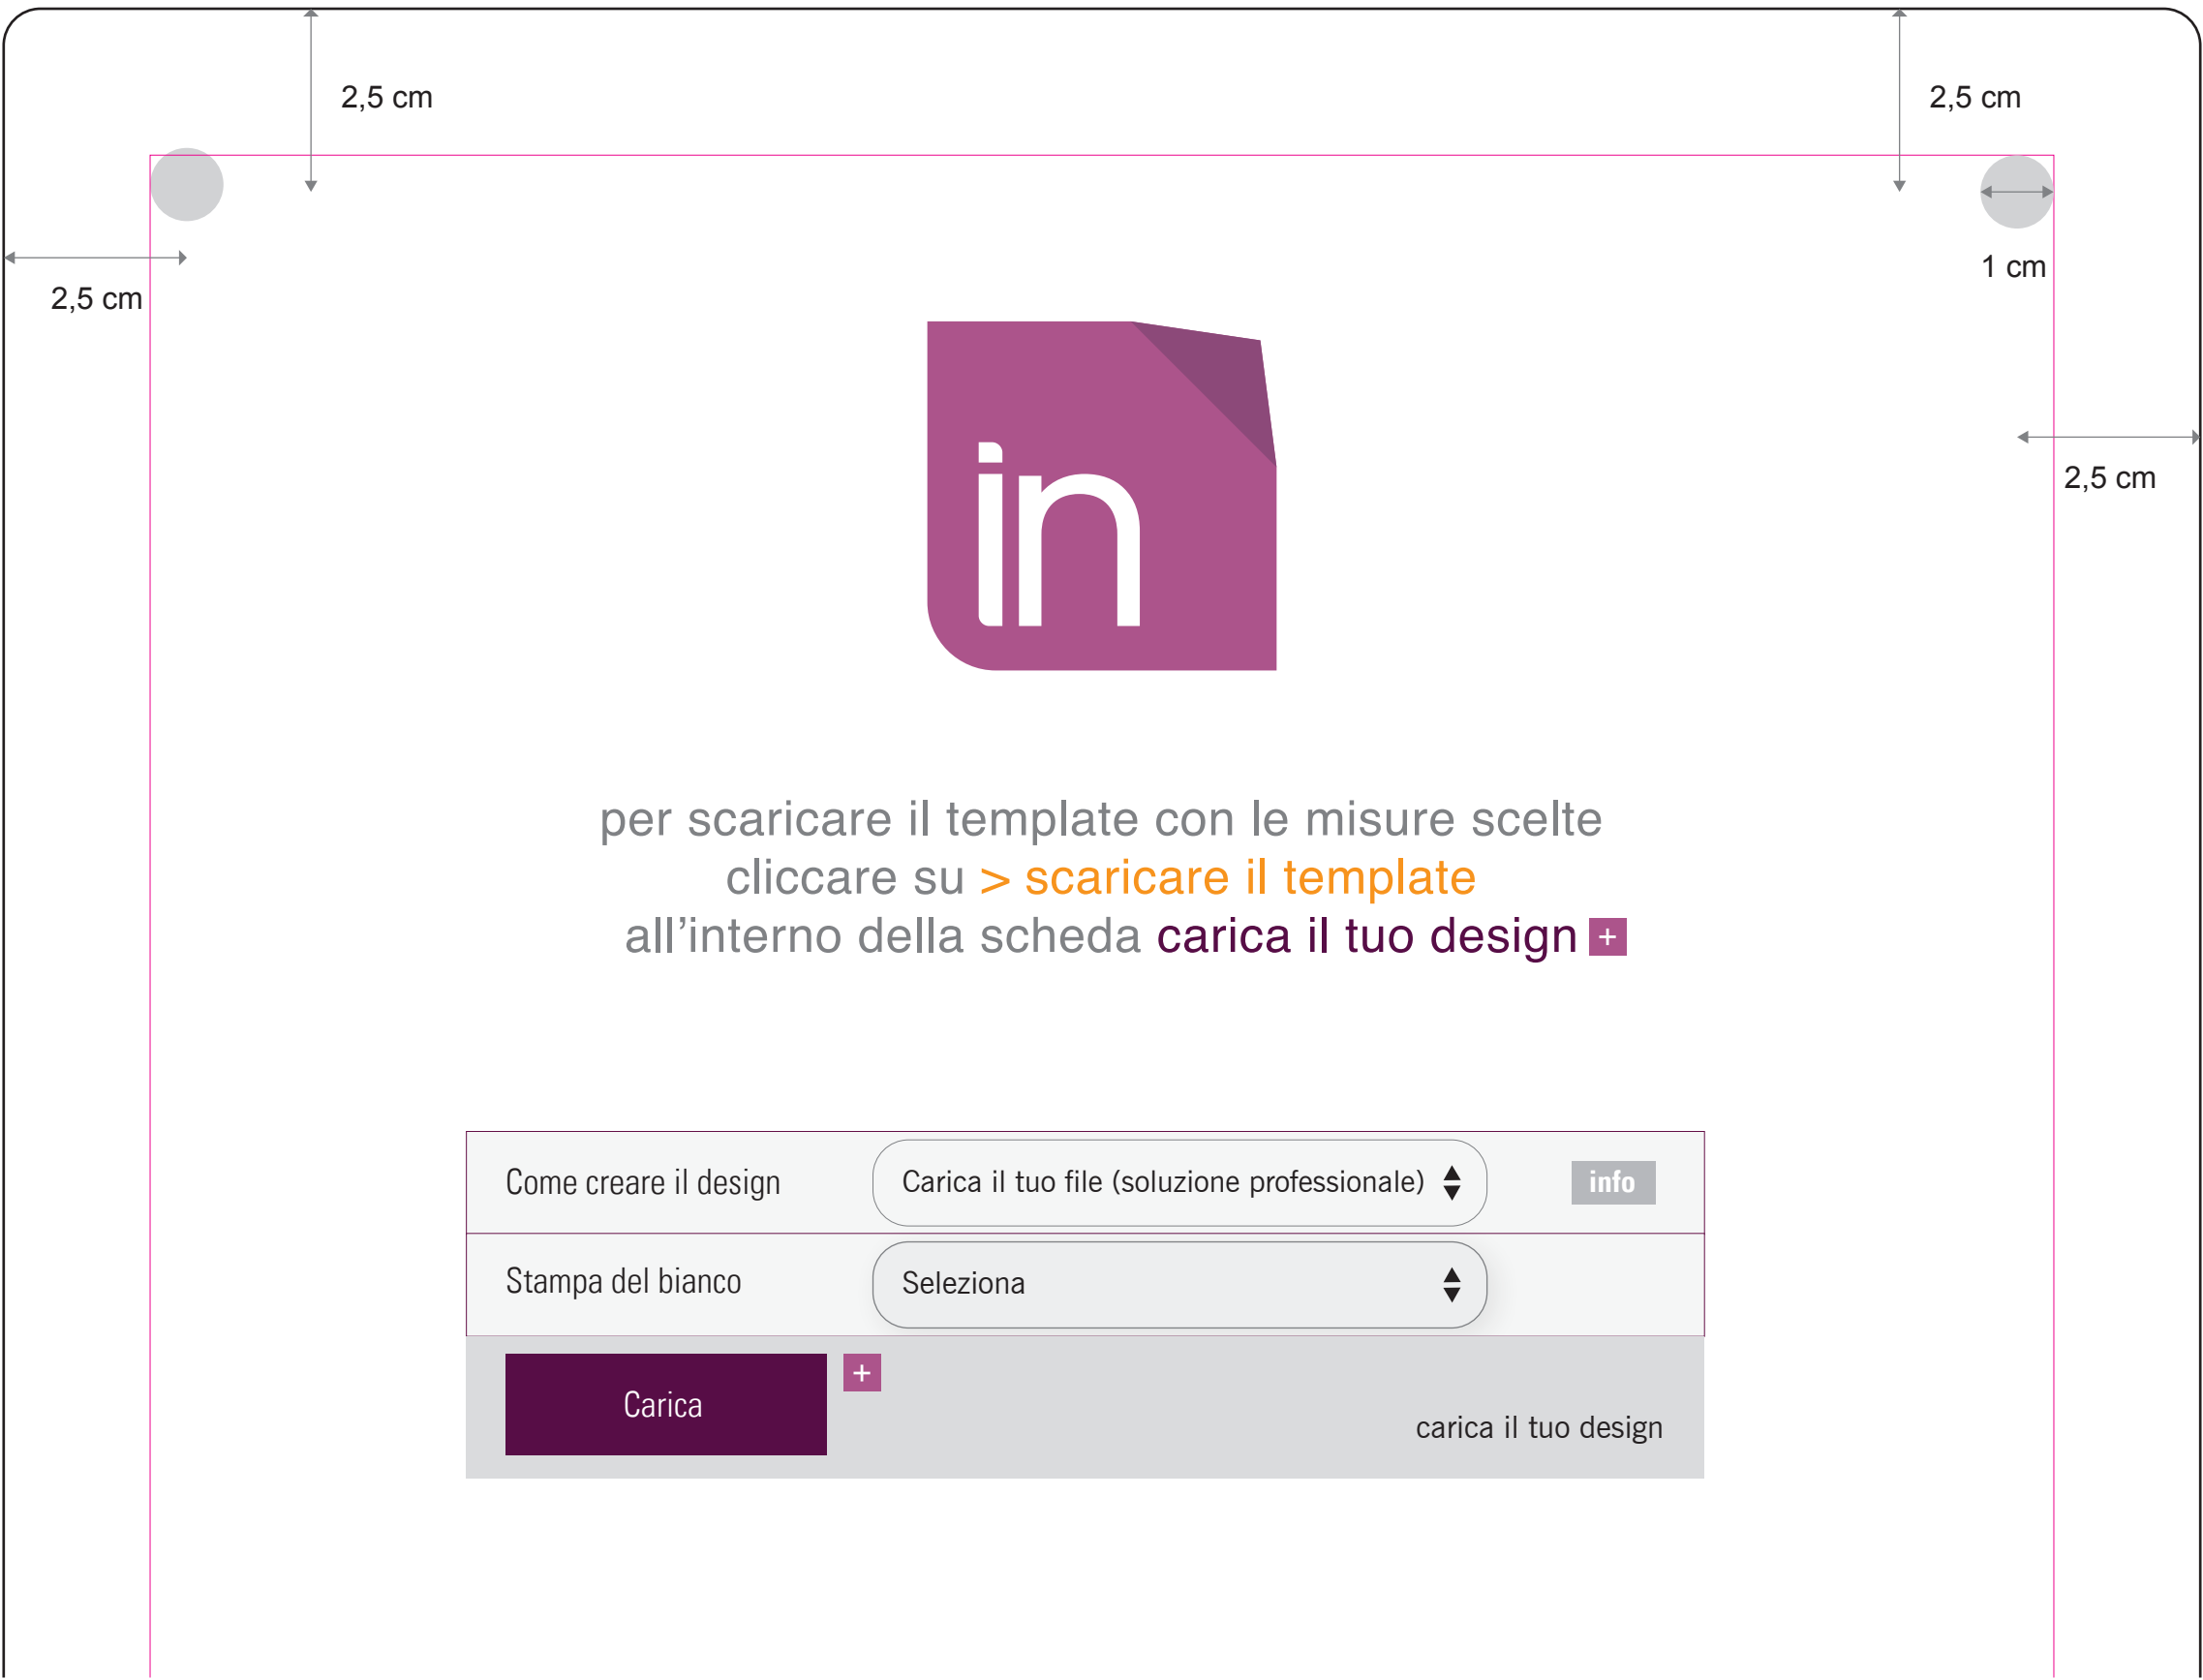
2,5 cm

2,5 cm

2,5 cm

1 cm

2,5 cm

in

per scaricare il template con le misure scelte cliccare su > scaricare il template all’interno della scheda carica il tuo design +

| Come creare il design | Carica il tuo file (soluzione professionale) | info |
|---|---|---|
| Stampa del bianco | Seleziona | |

Carica +

carica il tuo design